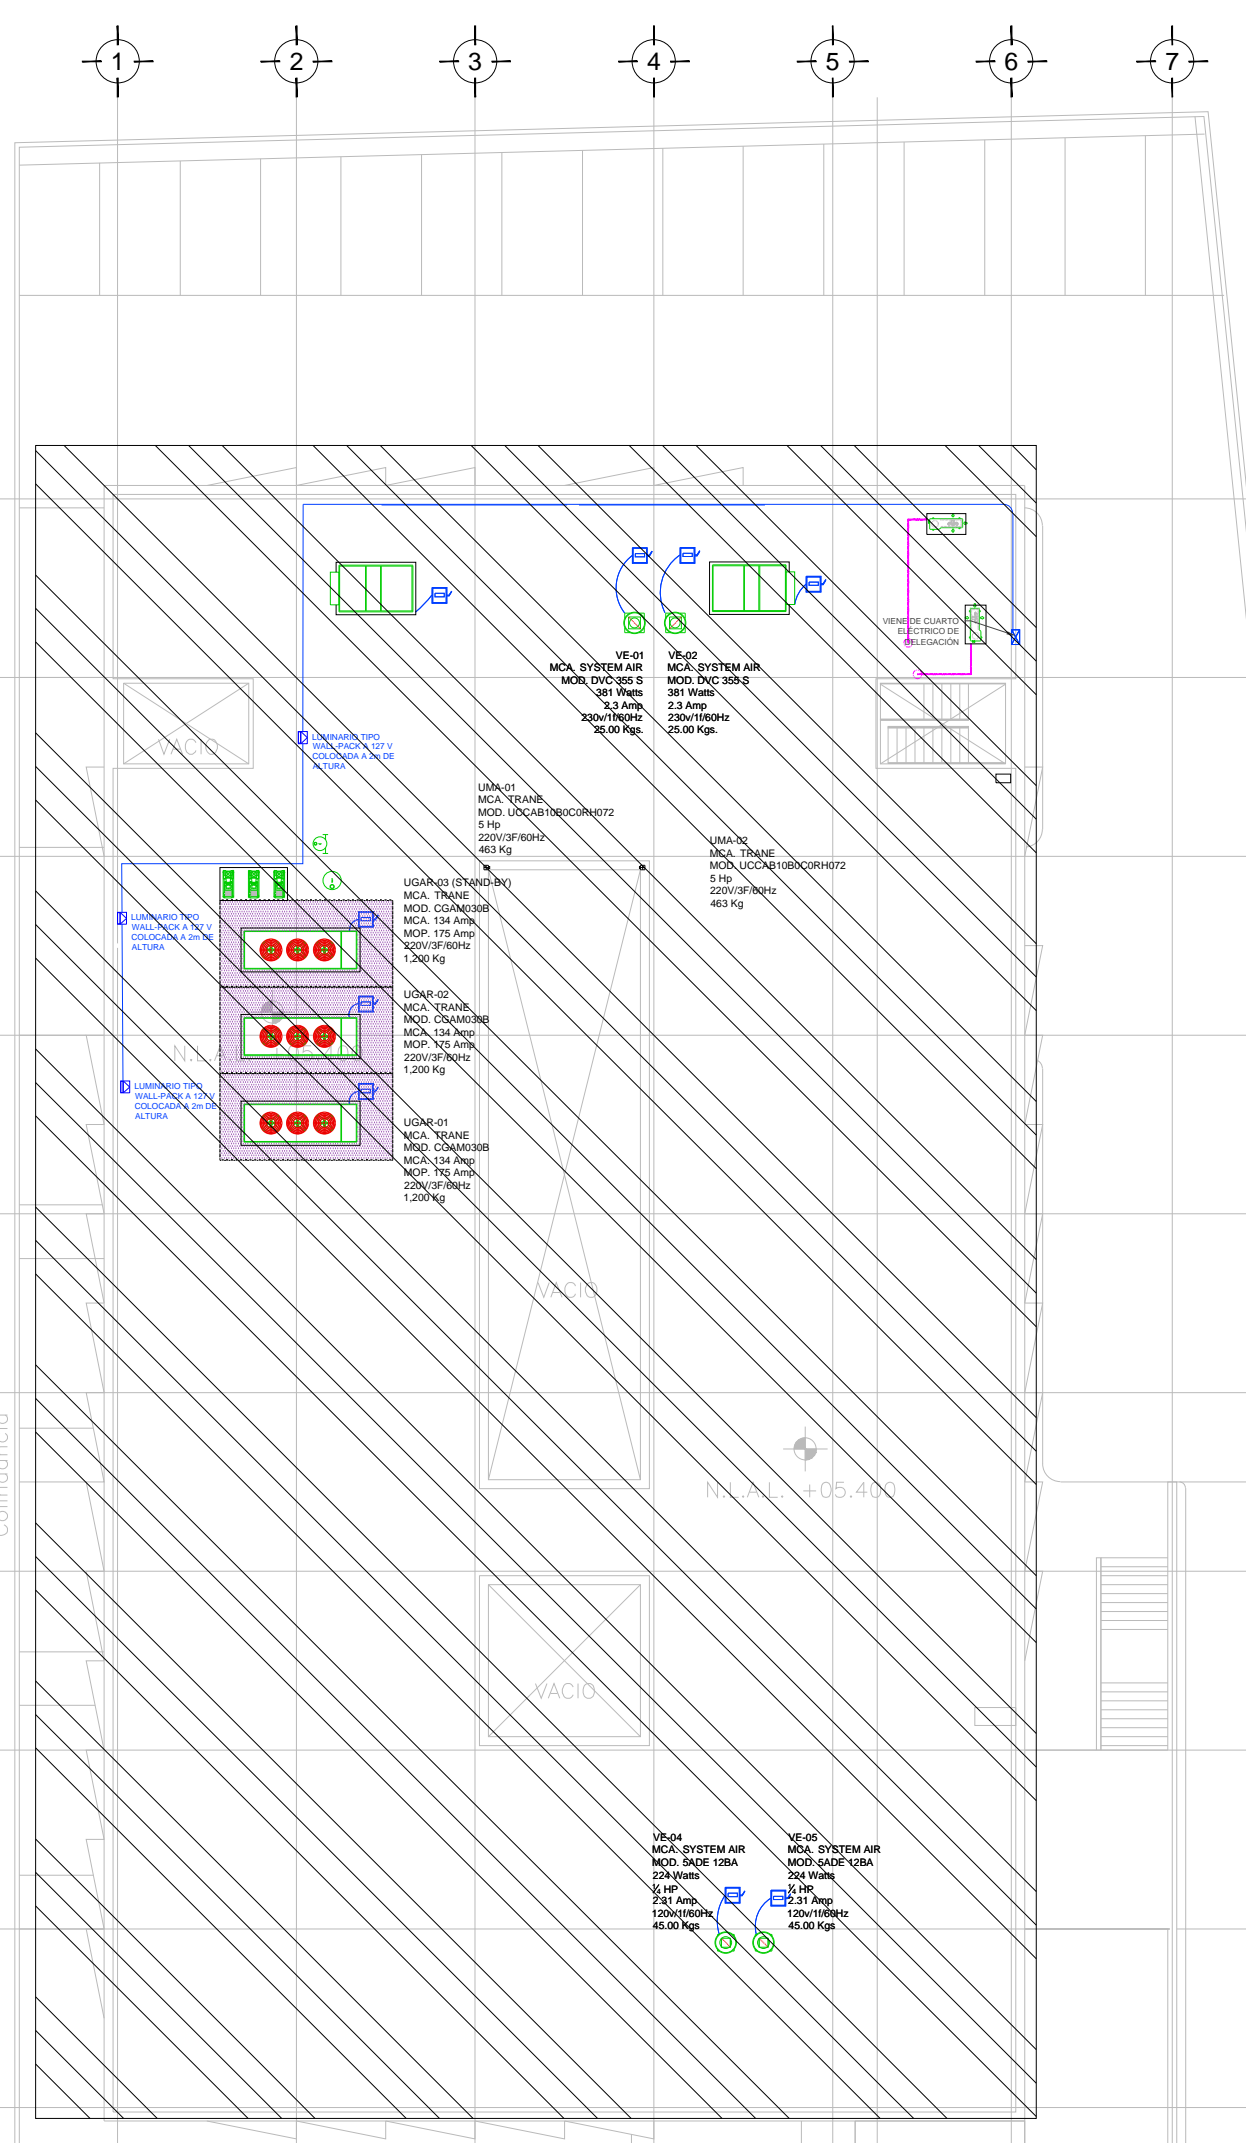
1
2
3
4
5
6
7

VE-01
MCA. SYSTEM AIR
MOD. DVC 355 S
381 Watts
2.3 Amp
230v/1f/60Hz
25.00 Kgs.

VE-02
MCA. SYSTEM AIR
MOD. DVC 355 S
381 Watts
2.3 Amp
230v/1f/60Hz
25.00 Kgs.

VIENE DE CUARTO ELECTRICO DE DELEGACIÓN

VACIO

LUMINARIO TIPO WALL-PACK A 127 V COLOCADA A 2m DE ALTURA

UMA-01
MCA. TRANE
MOD. UCCAB10B0C0RH072
5 Hp
220V/3F/60Hz
463 Kg

UMA-02
MCA. TRANE
MOD. UCCAB10B0C0RH072
5 Hp
220V/3F/60Hz
463 Kg

UGAR-03 (STAND-BY)
MCA. TRANE
MOD. CGAM030B
MCA. 134 Amp
MOP. 175 Amp
220V/3F/60Hz
1,200 Kg

LUMINARIO TIPO WALL-PACK A 127 V COLOCADA A 2m DE ALTURA

UGAR-02
MCA. TRANE
MOD. CGAM030B
MCA. 134 Amp
MOP. 175 Amp
220V/3F/60Hz
1,200 Kg

N.L.A.

LUMINARIO TIPO WALL-PACK A 127 V COLOCADA A 2m DE ALTURA

UGAR-01
MCA. TRANE
MOD. CGAM030B
MCA. 134 Amp
MOP. 175 Amp
220V/3F/60Hz
1,200 Kg

VACIO

N.L.A.L. +05.400

VACIO

VE-04
MCA. SYSTEM AIR
MOD. SADE 12BA
224 Watts
¼ HP
2.31 Amp
120v/1f/60Hz
45.00 Kgs

VE-05
MCA. SYSTEM AIR
MOD. SADE 12BA
224 Watts
¼ HP
2.31 Amp
120v/1f/60Hz
45.00 Kgs